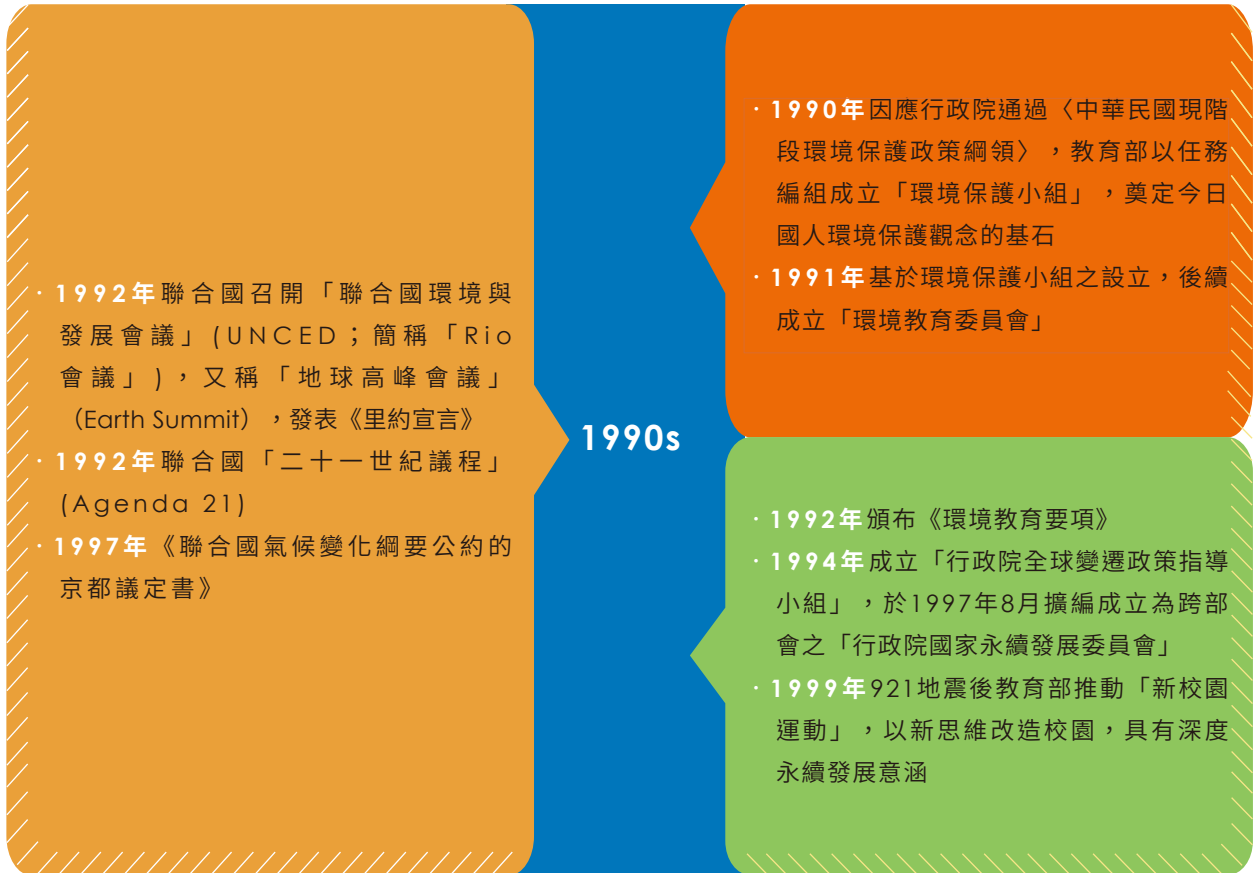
· 1992年聯合國召開「聯合國環境與發展會議」(UNCED；簡稱「Rio會議」)，又稱「地球高峰會議」(Earth Summit)，發表《里約宣言》
· 1992年聯合國「二十一世紀議程」(Agenda 21)
· 1997年《聯合國氣候變化綱要公約的京都議定書》

1990s

· 1990年因應行政院通過〈中華民國現階段環境保護政策綱領〉，教育部以任務編組成立「環境保護小組」，奠定今日國人環境保護觀念的基石
· 1991年基於環境保護小組之設立，後續成立「環境教育委員會」

· 1992年頒布《環境教育要項》
· 1994年成立「行政院全球變遷政策指導小組」，於1997年8月擴編成立為跨部會之「行政院國家永續發展委員會」
· 1999年921地震後教育部推動「新校園運動」，以新思維改造校園，具有深度永續發展意涵